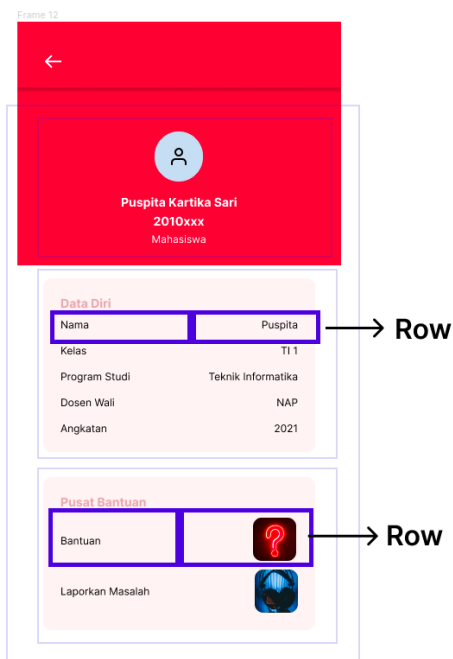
Frame 12

←

Puspita Kartika Sari
2010xxx
Mahasiswa

Data Diri

| Nama | Puspita |
|---|---|
| Kelas | TI 1 |
| Program Studi | Teknik Informatika |
| Dosen Wali | NAP |
| Angkatan | 2021 |

Row

Pusat Bantuan

Bantuan

Laporkan Masalah

Row